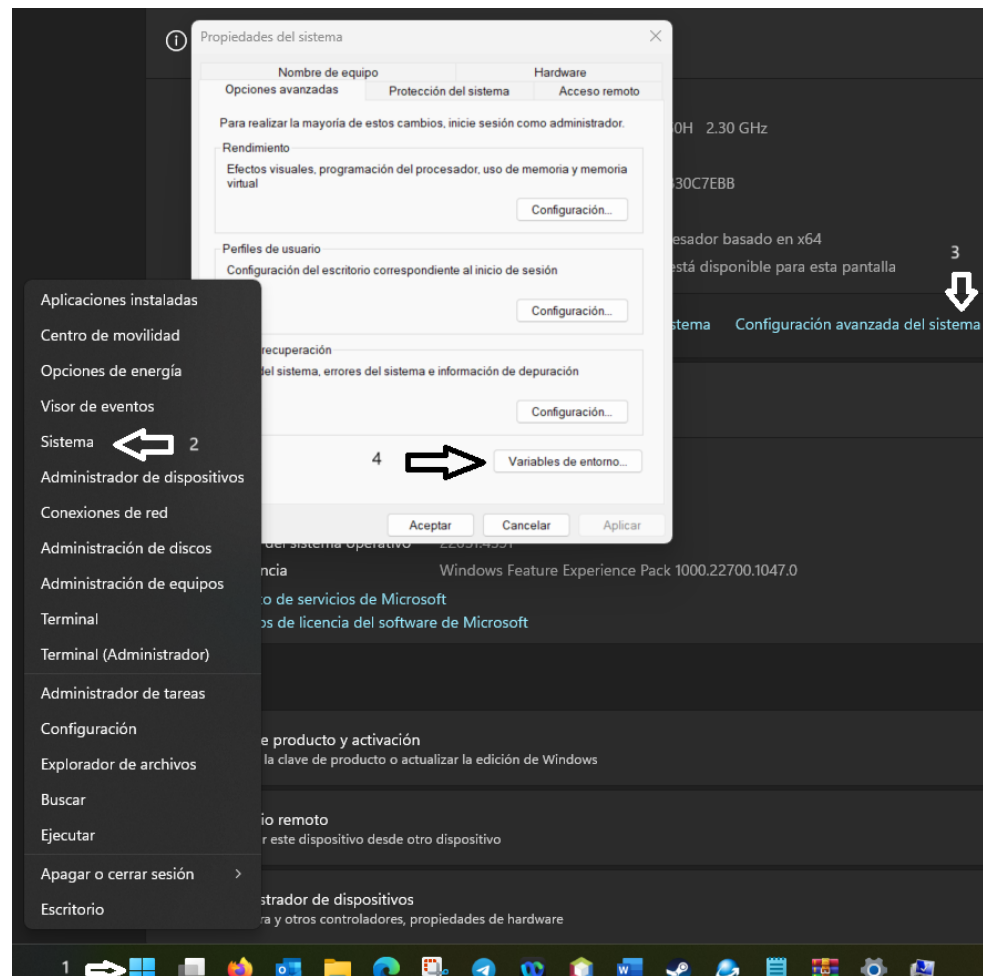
Propiedades del sistema

Nombre de equipo
Hardware
Opciones avanzadas
Protección del sistema
Acceso remoto

Para realizar la mayoría de estos cambios, inicie sesión como administrador.

Rendimiento
Efectos visuales, programación del procesador, uso de memoria y memoria virtual
Configuración...

Perfiles de usuario
Configuración del escritorio correspondiente al inicio de sesión
Configuración...

recuperación
del sistema, errores del sistema e información de depuración
Configuración...

4
Variables de entorno...

Aceptar
Cancelar
Aplicar

0H 2.30 GHz
30C7EBB
esador basado en x64
está disponible para esta pantalla
3
stema
Configuración avanzada del sistema

Aplicaciones instaladas
Centro de movilidad
Opciones de energía
Visor de eventos
Sistema
2
Administrador de dispositivos
Conexiones de red
Administración de discos
Administración de equipos
Terminal
Terminal (Administrador)
Administrador de tareas
Configuración
Explorador de archivos
Buscar
Ejecutar
Apagar o cerrar sesión
Escritorio

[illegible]
ncia
Windows Feature Experience Pack 1000.22700.1047.0
o de servicios de Microsoft
os de licencia del software de Microsoft

e producto y activación
la clave de producto o actualizar la edición de Windows

io remoto
r este dispositivo desde otro dispositivo

strador de dispositivos
ra y otros controladores, propiedades de hardware

1